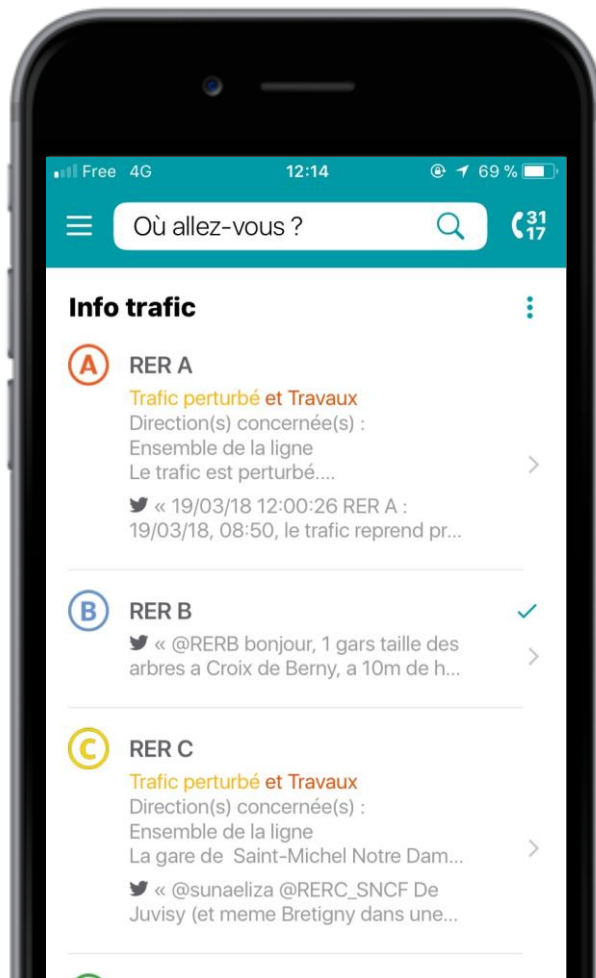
Free 4G 12:14 69 %

Où allez-vous ?

31 17

Info trafic

A RER A
Trafic perturbé et Travaux
Direction(s) concernée(s) :
Ensemble de la ligne
Le trafic est perturbé....
« 19/03/18 12:00:26 RER A : 19/03/18, 08:50, le trafic reprend pr...

B RER B
« @RERB bonjour, 1 gars taille des arbres a Croix de Berny, a 10m de h...

C RER C
Trafic perturbé et Travaux
Direction(s) concernée(s) :
Ensemble de la ligne
La gare de Saint-Michel Notre Dam...
« @sunaeliza @RERC_SNCF De Juvisy (et meme Bretigny dans une...